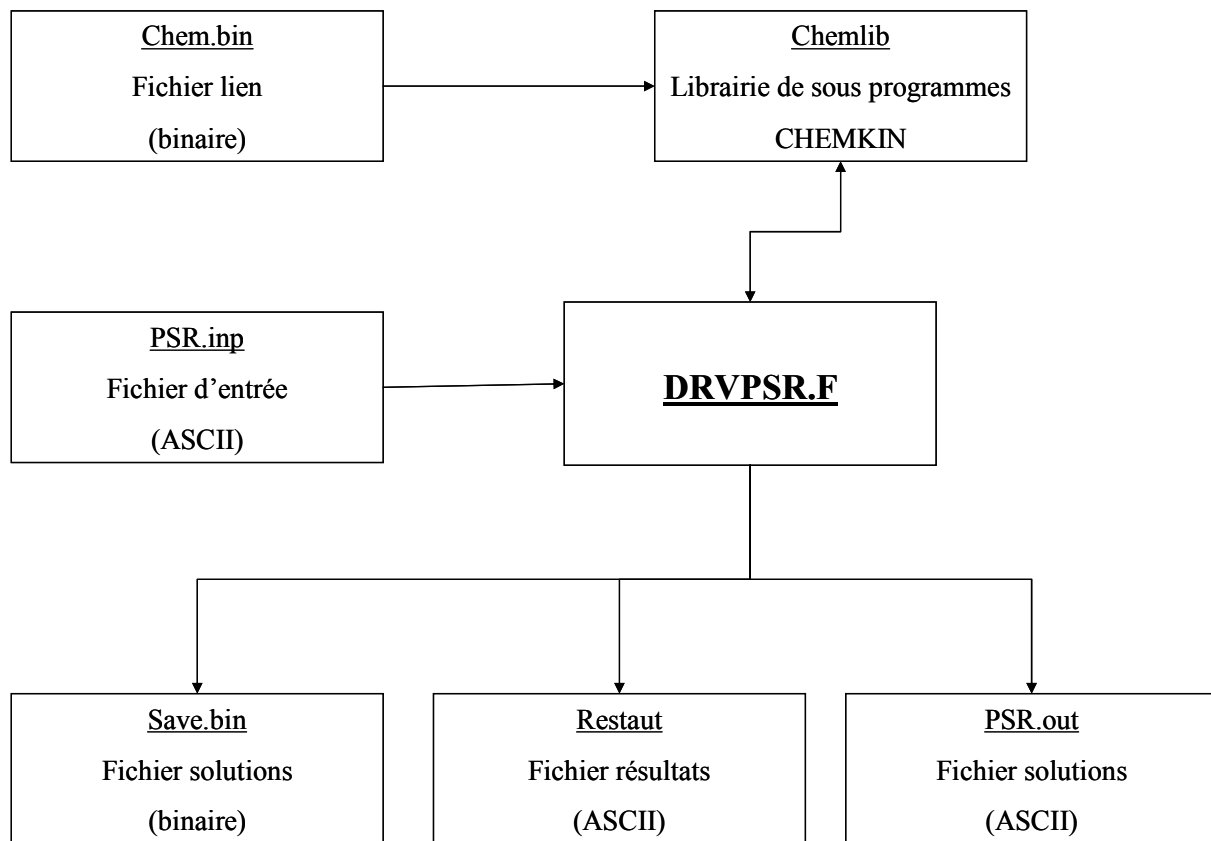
Chem.bin
Fichier lien
(binaire)

Chemlib
Librairie de sous programmes
CHEMKIN

PSR.inp
Fichier d'entrée
(ASCII)

DRVPSR.F

Save.bin
Fichier solutions
(binaire)

Restaut
Fichier résultats
(ASCII)

PSR.out
Fichier solutions
(ASCII)